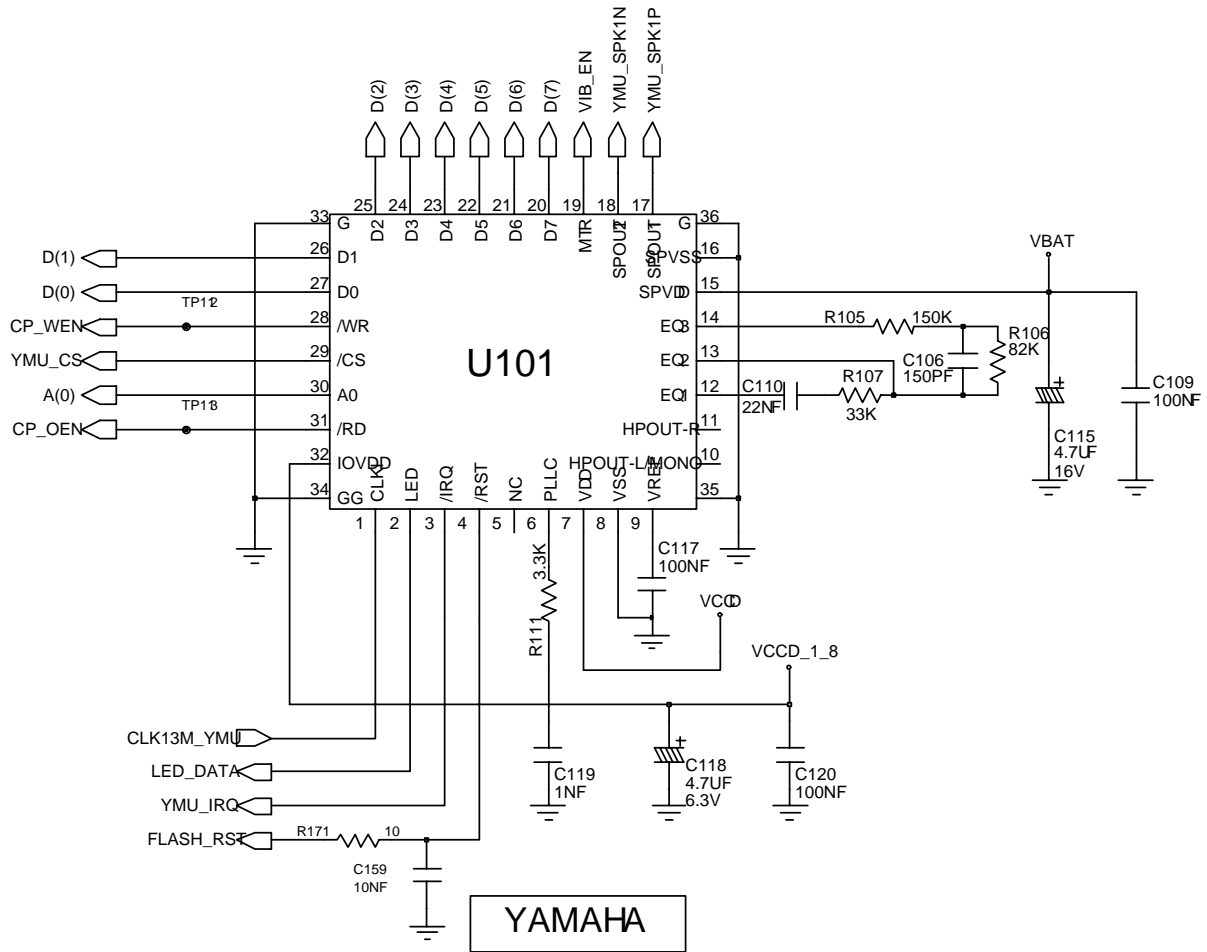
D(2) D(3) D(4) D(5) D(6) D(7) VIB_EN YMU_SPK1N YMU_SPK1P

25 24 23 22 21 20 19 18 17
D2 D3 D4 D5 D6 D7 MTR SPOUT2 SPOUT1

33 G
26 D1
27 D0
28 /WR
29 /CS
30 A0
31 /RD
32 IOVDD
34 GG

D(1)
D(0)
TP112
CP_WEN
YMU_CS
A(0)
TP113
CP_OEN

U101

36 G
16 SPVSS
15 SPVDD
14 EQ3
13 EQ2
12 EQ1
11 HPOUT-R
10 HPOUT-L/MONO
35

VBAT
R105 150K
R106 82K
C106 150PF
R107 33K
C110 22NF
C109 100NF
C115 4.7UF 16V

CLK LED /IRQ /RST NC PLLC VDD VSS VREF
1 2 3 4 5 6 7 8 9

C117 100NF
3.3K
R111
VCCD
VCCD_1_8

CLK13M_YMU
LED_DATA
YMU_IRQ
FLASH_RST
R171 10
C159 10NF
C119 1NF
C118 4.7UF 6.3V
C120 100NF

YAMAHA